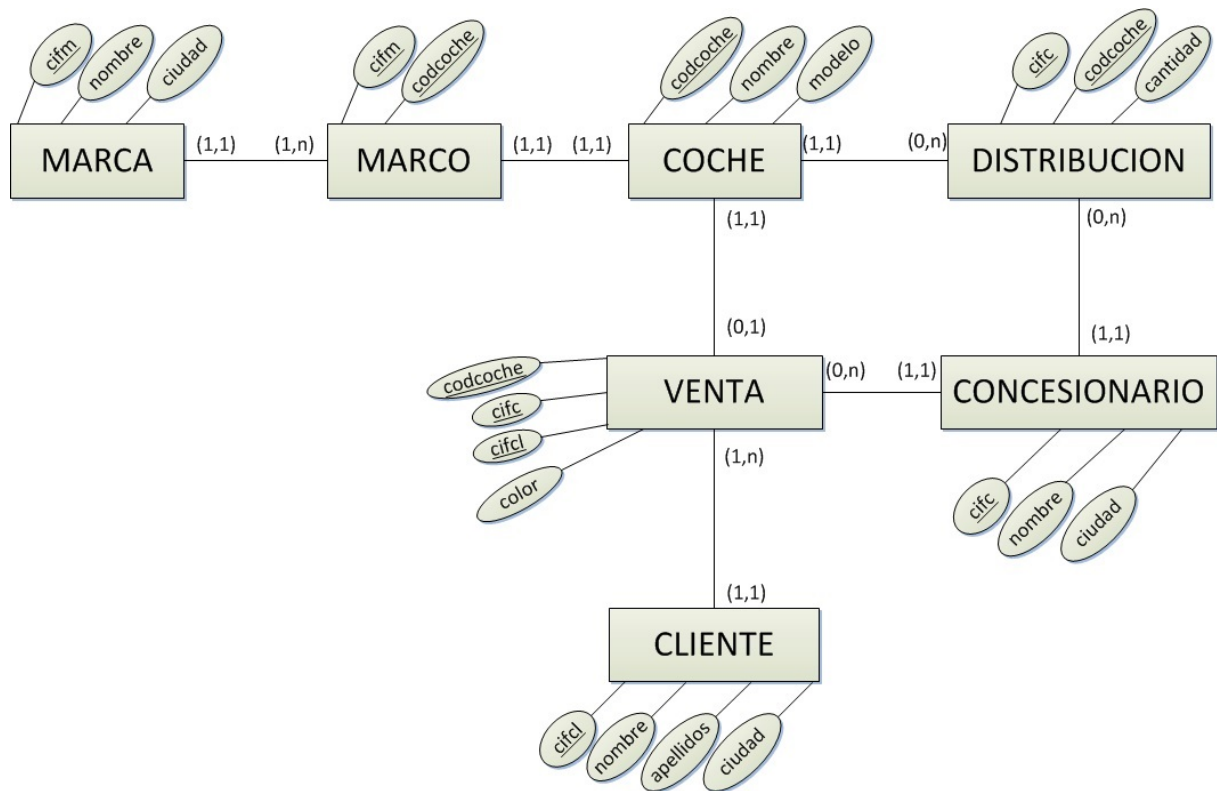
cifm
nombre
ciudad
MARCA
(1,1)
(1,n)
cifm
codcoche
MARCO
(1,1)
(1,1)
codcoche
nombre
modelo
COCHE
(1,1)
(0,n)
cifc
codcoche
cantidad
DISTRIBUCION
(1,1)
(0,n)
(0,1)
(1,1)
codcoche
cifc
cifcl
color
VENTA
(0,n)
(1,1)
CONCESIONARIO
cifc
nombre
ciudad
(1,n)
(1,1)
CLIENTE
cifcl
nombre
apellidos
ciudad